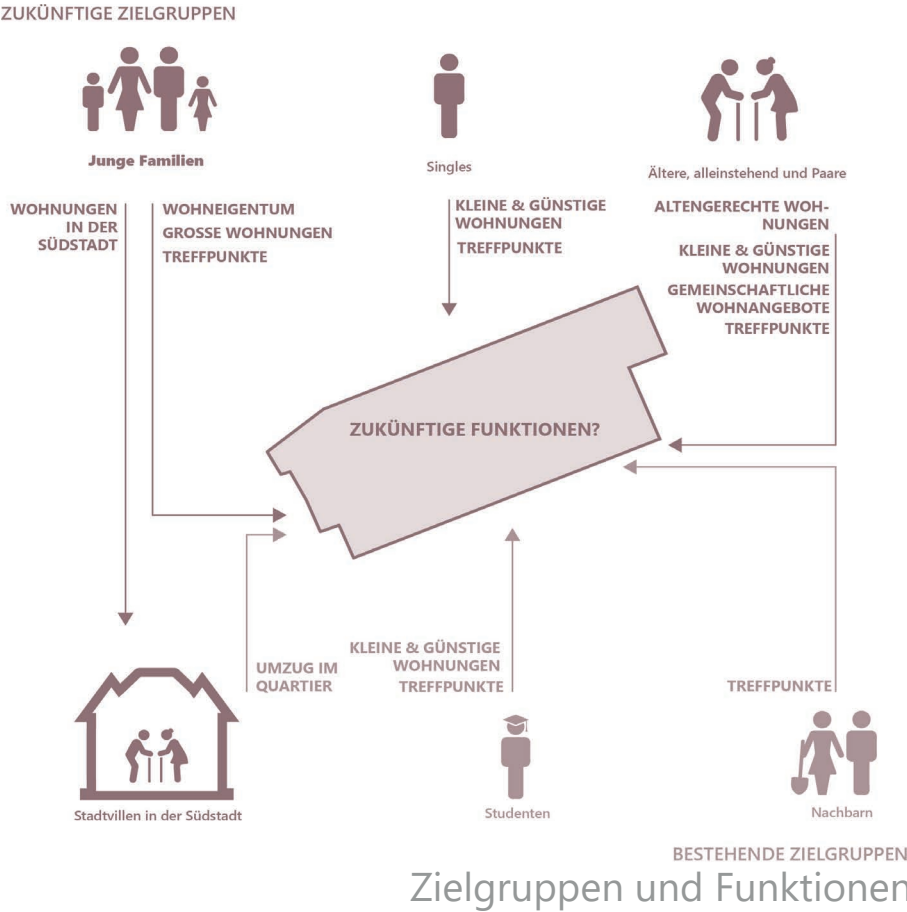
ZUKÜNFTIGE ZIELGRUPPEN

Junge Familien

Singles

Ältere, alleinstehend und Paare

WOHNUNGEN IN DER SÜDSTADT

WOHNEIGENTUM
GROSSE WOHNUNGEN
TREFFPUNKTE

KLEINE & GÜNSTIGE WOHNUNGEN
TREFFPUNKTE

ALTENGERECHTE WOHNUNGEN
KLEINE & GÜNSTIGE WOHNUNGEN
GEMEINSCHAFTLICHE WOHNANGEBOTE
TREFFPUNKTE

ZUKÜNFTIGE FUNKTIONEN?

UMZUG IM QUARTIER

KLEINE & GÜNSTIGE WOHNUNGEN
TREFFPUNKTE

TREFFPUNKTE

Stadtvillen in der Südstadt

Studenten

Nachbarn

BESTEHENDE ZIELGRUPPEN

Zielgruppen und Funktionen